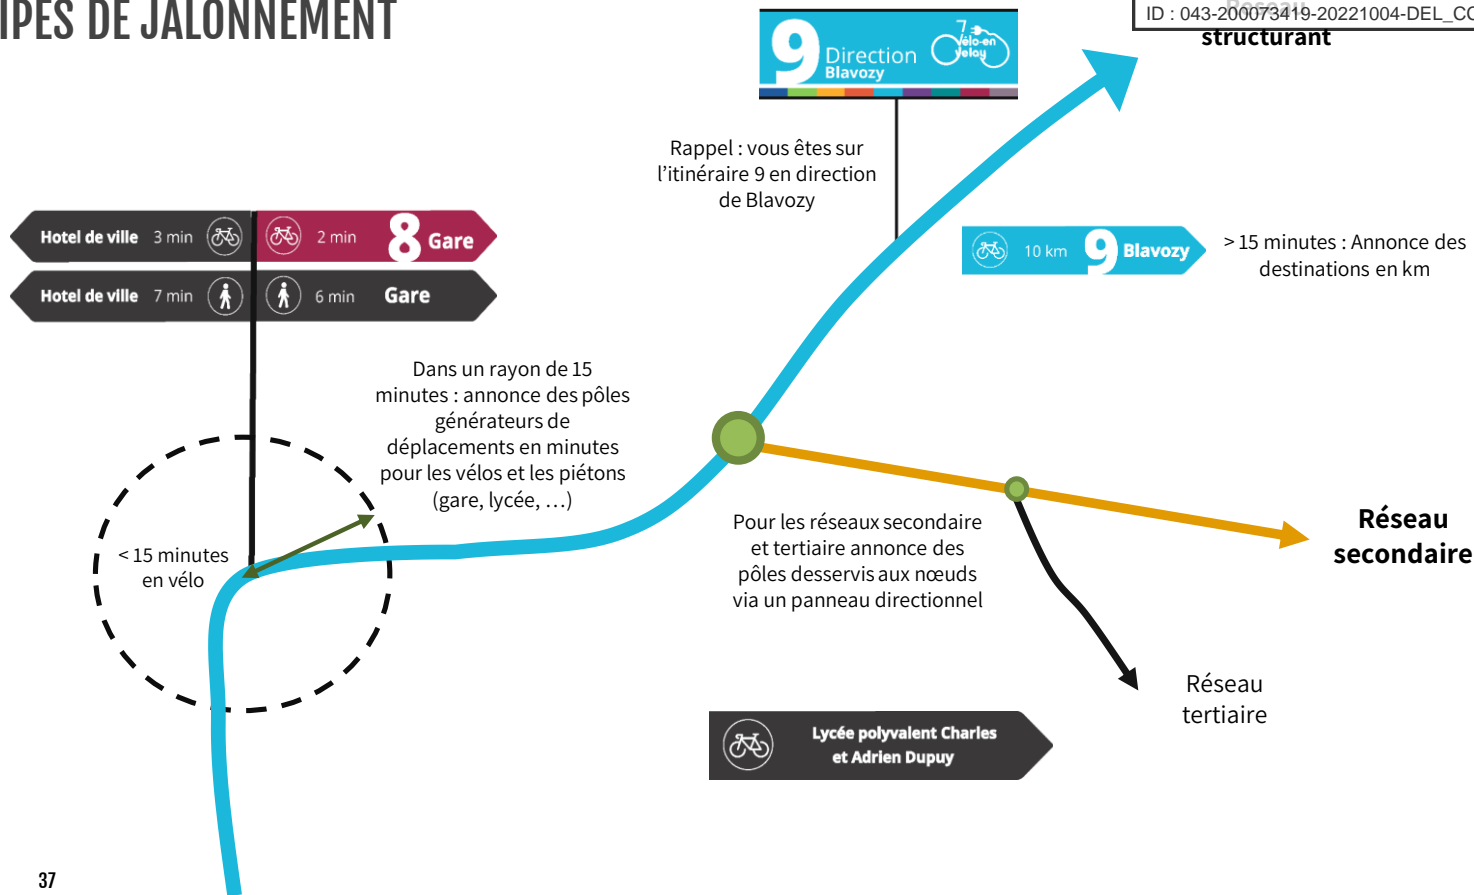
IPES DE JALONNEMENT

ID : 043-200073419-20221004-DEL_CC

Réseau structurant

9 Direction Blavozy

7 Vélo-en Velay

Rappel : vous êtes sur l'itinéraire 9 en direction de Blavozy

Hotel de ville 3 min

2 min 8 Gare

Hotel de ville 7 min

6 min Gare

10 km 9 Blavozy

> 15 minutes : Annonce des destinations en km

Dans un rayon de 15 minutes : annonce des pôles générateurs de déplacements en minutes pour les vélos et les piétons (gare, lycée, …)

< 15 minutes en vélo

Pour les réseaux secondaire et tertiaire annonce des pôles desservis aux nœuds via un panneau directionnel

Réseau secondaire

Réseau tertiaire

Lycée polyvalent Charles et Adrien Dupuy

37